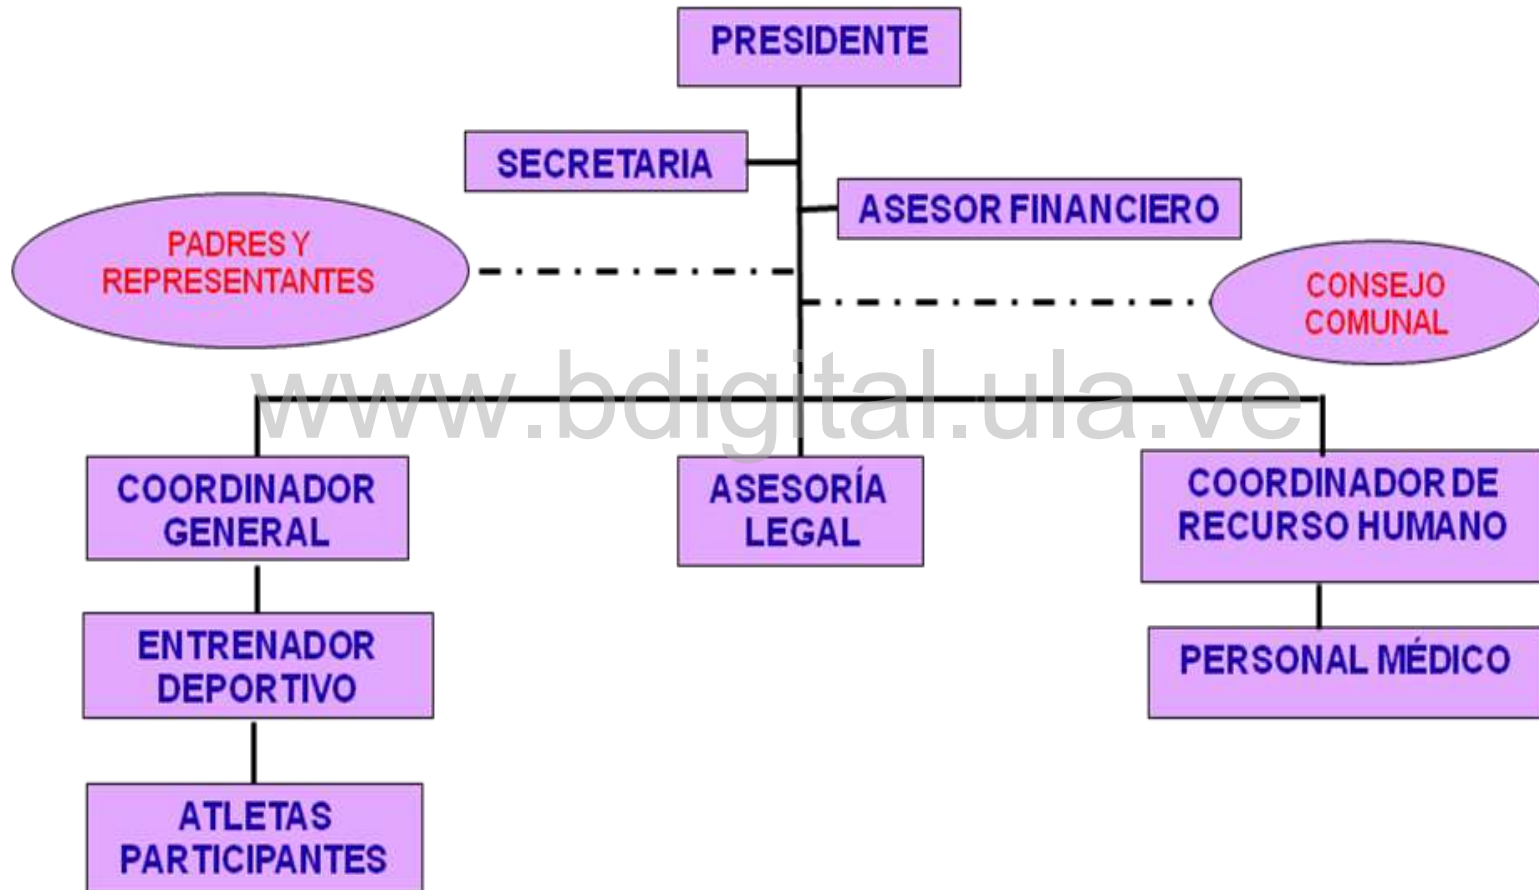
PRESIDENTE

SECRETARIA

ASESOR FINANCIERO

PADRES Y REPRESENTANTES

CONSEJO COMUNAL

www.bdigital.ula.ve

COORDINADOR GENERAL

ASESORÍA LEGAL

COORDINADOR DE RECURSO HUMANO

ENTRENADOR DEPORTIVO

PERSONAL MÉDICO

ATLETAS PARTICIPANTES